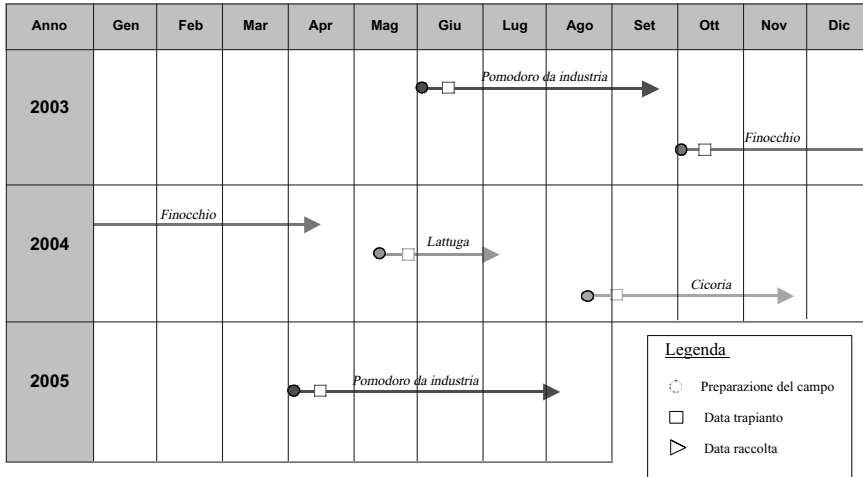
| Anno | Gen | Feb | Mar | Apr | Mag | Giu | Lug | Ago | Set | Ott | Nov | Dic |
|---|---|---|---|---|---|---|---|---|---|---|---|---|
| 2003 | | | | | | Pomodoro da industria | | | | Finocchio | | |
| 2004 | Finocchio | | | | Lattuga | | | Cicoria | | | | |
| 2005 | | | | Pomodoro da industria | | | | | | | | |

Legenda

Preparazione del campo

Data trapianto

Data raccolta